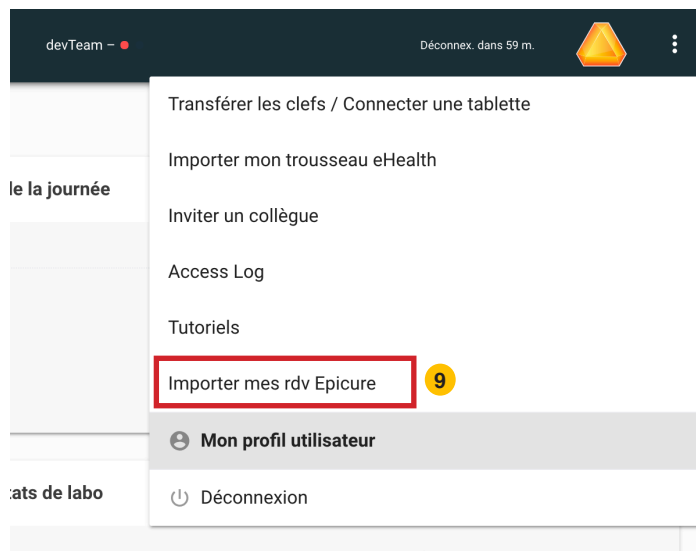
devTeam –

Déconnex. dans 59 m.

le la journée

tats de labo

Transférer les clefs / Connecter une tablette

Importer mon trousseau eHealth

Inviter un collègue

Access Log

Tutoriels

Importer mes rdv Epicure

9

Mon profil utilisateur

Déconnexion